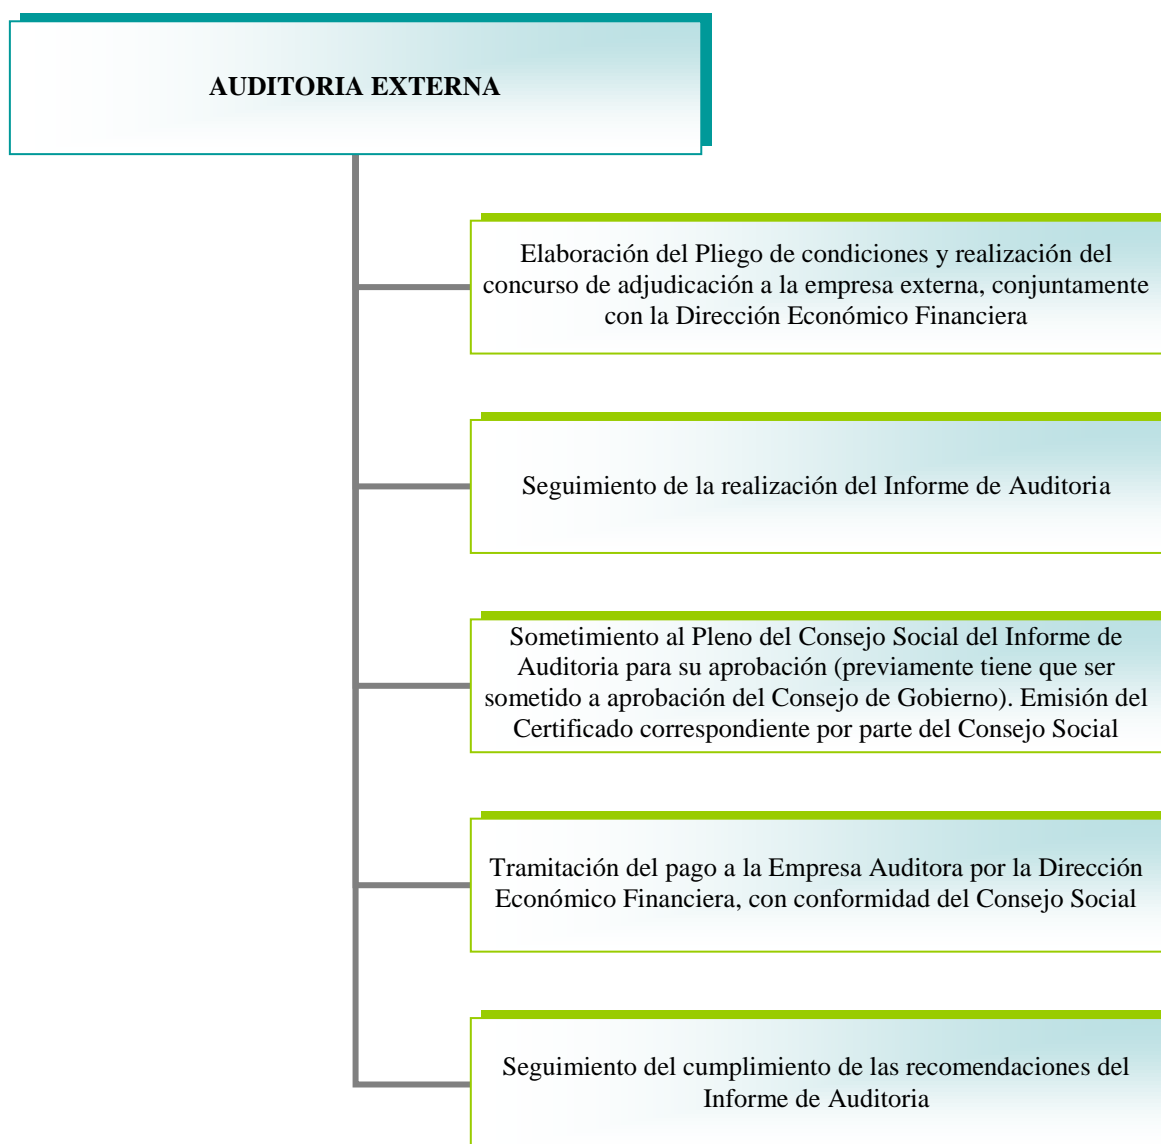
AUDITORIA EXTERNA

Elaboración del Pliego de condiciones y realización del concurso de adjudicación a la empresa externa, conjuntamente con la Dirección Económico Financiera

Seguimiento de la realización del Informe de Auditoria

Sometimiento al Pleno del Consejo Social del Informe de Auditoria para su aprobación (previamente tiene que ser sometido a aprobación del Consejo de Gobierno). Emisión del Certificado correspondiente por parte del Consejo Social

Tramitación del pago a la Empresa Auditora por la Dirección Económico Financiera, con conformidad del Consejo Social

Seguimiento del cumplimiento de las recomendaciones del Informe de Auditoria